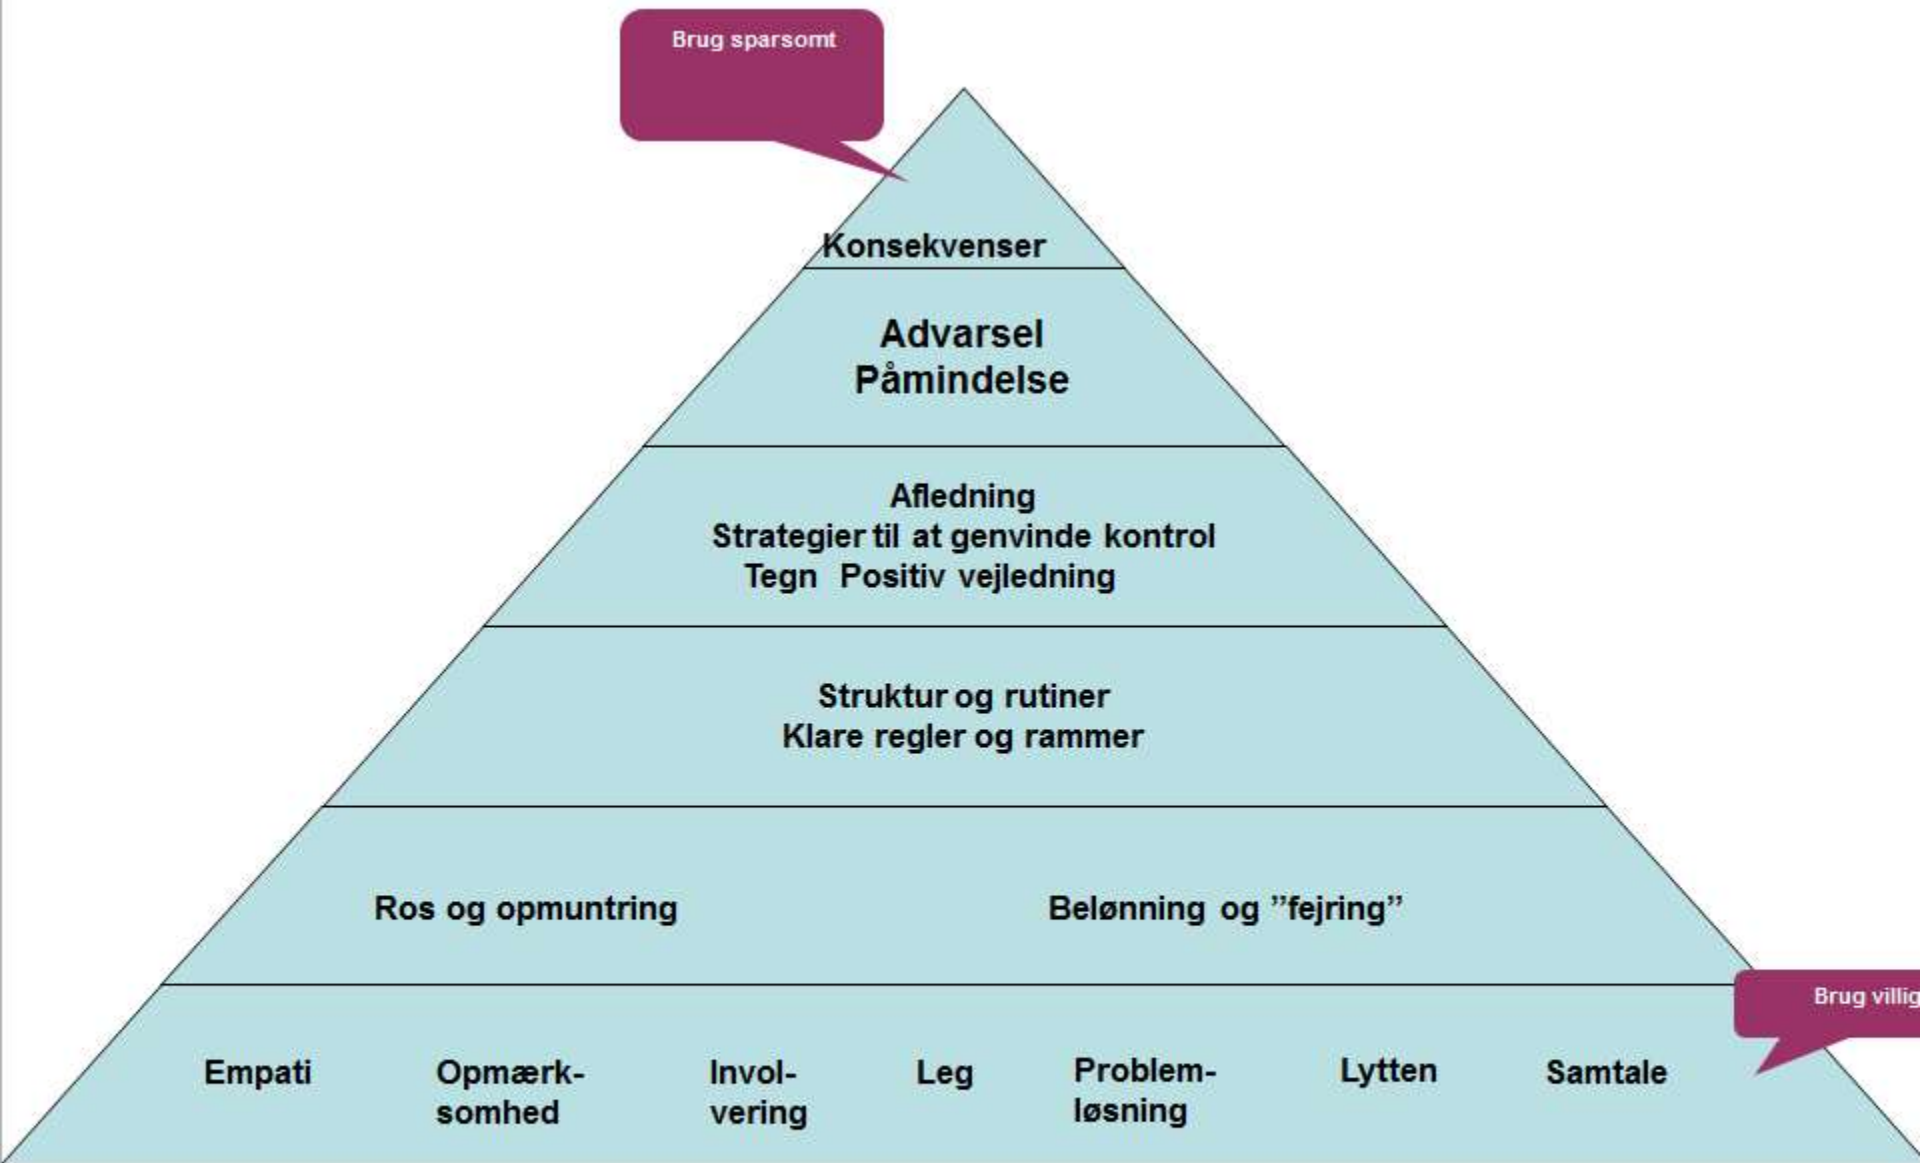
Brug sparsomt

Konsekvenser

Advarsel
Påmindelse

Afledning
Strategier til at genvinde kontrol
Tegn Positiv vejledning

Struktur og rutiner
Klare regler og rammer

Ros og opmuntring

Belønning og "fejring"

Brug villig

Empati

Opmærksomhed

Involvering

Leg

Problemløsning

Lytten

Samtale